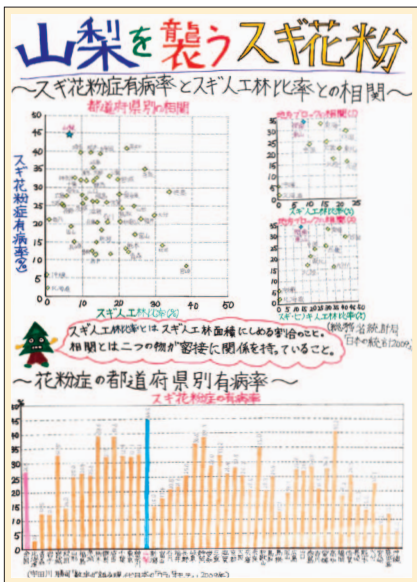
山梨を襲うスギ花粉

〜スギ花粉症有病率とスギ人工林比率との相関〜

都道府県別の相関

スギ花粉症有病率(%)

スギ人工林比率(%)

0 10 20 30 40 50

50 45 40 35 30 25 20 15 10 5 0

地方ブロック別の相関

スギ人工林比率(%)

地方ブロック別の相関

スギ人工林比率(%)

スギ人工林比率とはスギ人工林面積にしめる割合のこと。
相関とは二つの物が密接に関係を持っていること。

(農林水産省統計局「日本の統計」2009)

〜花粉症の都道府県別有病率〜

スギ花粉症の有病率

50 45 40 35 30 25 20 15 10 5 0

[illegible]